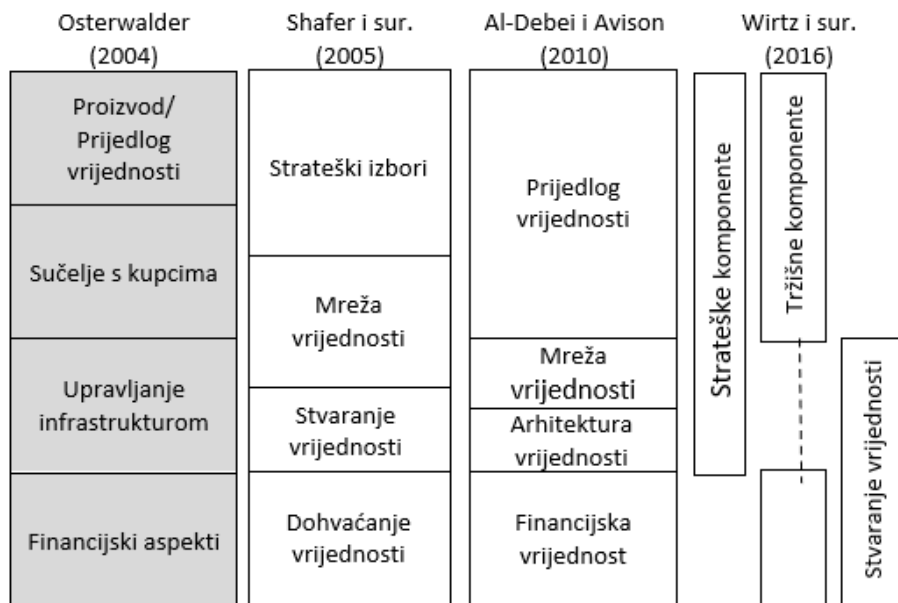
| Osterwalder (2004) | Shafer i sur. (2005) | Al-Debei i Avison (2010) | Wirtz i sur. (2016) |
|---|---|---|---|
| Proizvod/ Prijedlog vrijednosti | Strateški izbori | Prijedlog vrijednosti | Strateške komponente |
| Sučelje s kupcima | Mreža vrijednosti | | Tržišne komponente |
| Upravljanje infrastrukturom | Stvaranje vrijednosti | Mreža vrijednosti | Stvaranje vrijednosti |
| | | Arhitektura vrijednosti | |
| Financijski aspekti | Dohvaćanje vrijednosti | Financijska vrijednost | |